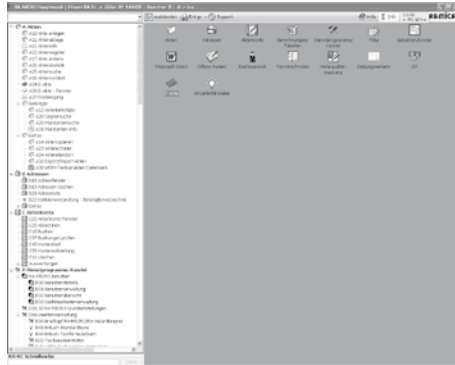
RA-MICRO Hauptmenü | Firma RA Dr. v. Gilde (ID 44000) | Benutzer 9 | A-cha

Ausblenden | Einfügen | Support

Hilfe

RA-MICRO

A Akten
A22 Akte anlegen
A22 Aktenablage
A01 Aktenakte
A02 Aktenregister
A03 Akte ändern
A04 Aktensuche
A05 Aktenrückbau
A06 E-Akte
A07 E-Akte - Fenster
A08 Postausgang
Aktenlage
A12 Aktenbearbeitung
A20 Gegnersuche
A20 Mandantensuche
A21 Mandanten-Info
Extras
A24 Aktenregister
A25 Aktenarchiv
A26 Aktenstatistik
A27 Export/Import Akten
A28 WEB-Tool verwalten (Datenbank)
B Adressen
B01 Adressfenster
B02 Adressen löschen
B03 Adressliste
B04 Adressverwaltung / Beteiligtenverzeichnis
Extras
C Aktenkonto
C01 Aktenkonto Fenster
C02 Abrechnen
C03 Buchen
C04 Buchungen prüfen
C05 Kostenblatt
C06 Kostenausgleich
C08 Löschen
Auswertungen
Z Benutzerprogramme/Kanzlei
RA-MICRO Benutzer
Z01 Benutzerbereich
Z02 Benutzerverwaltung
Z03 Benutzerbereich
Z04 Stellvertreterverwaltung
Z05 RA-MICRO Grundeinstellungen
Z06 Grundeinstellung
Z07 Einstellungen RA-MICRO Programme
Z08 Kanzlei-Standardtexte
Z09 Kanzlei-Textbausteine
Z10 Textbausteine

RA-MICRO Schnellsuche

Akten
Adressen
Aktenkonto
Benutzerprogramme/Kanzlei
Dienstprogramme/Kanzlei
Fibu
Gebührenrechner
Finanzsoftware
Office-Pakete
Kostenwesen
Termine/Fristen
Textverarbeitung
Zahlungsverkehr
ZV
Excel
Z-Lastschriften